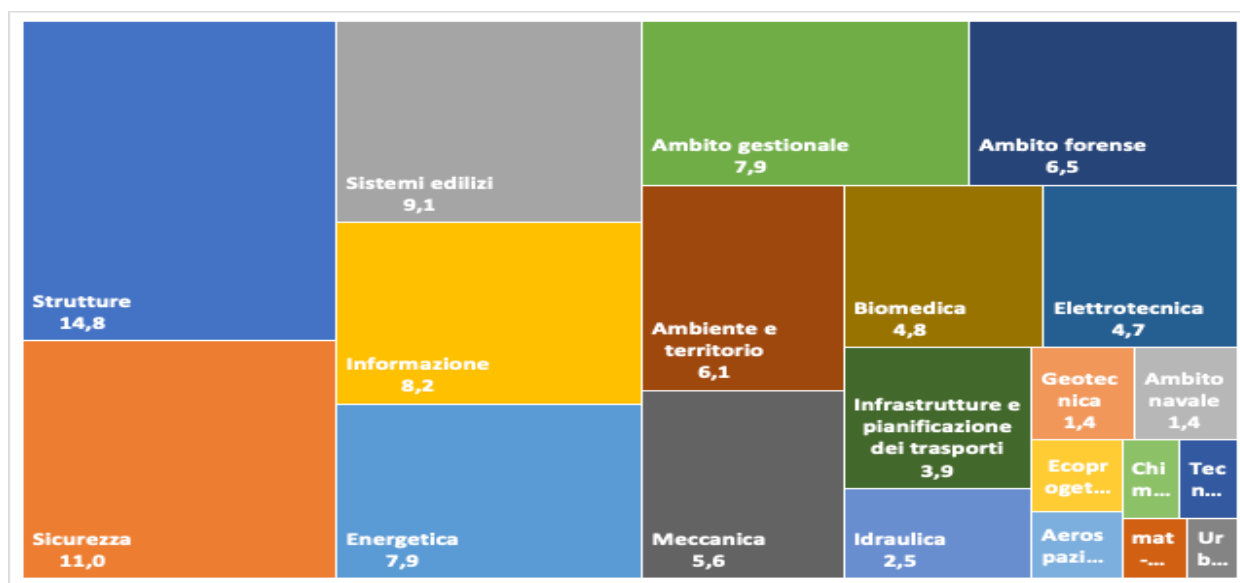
Strutture
14,8

Sicurezza
11,0

Sistemi edilizi
9,1

Informazione
8,2

Energetica
7,9

Ambito gestionale
7,9

Ambito forense
6,5

Ambiente e territorio
6,1

Meccanica
5,6

Biomedica
4,8

Elettrotecnica
4,7

Infrastrutture e pianificazione dei trasporti
3,9

Idraulica
2,5

Geotecnica
1,4

Ambito navale
1,4

Ecoprogет...

Chim...

Tecn...

Aerospazi...

mat-...

Urb...